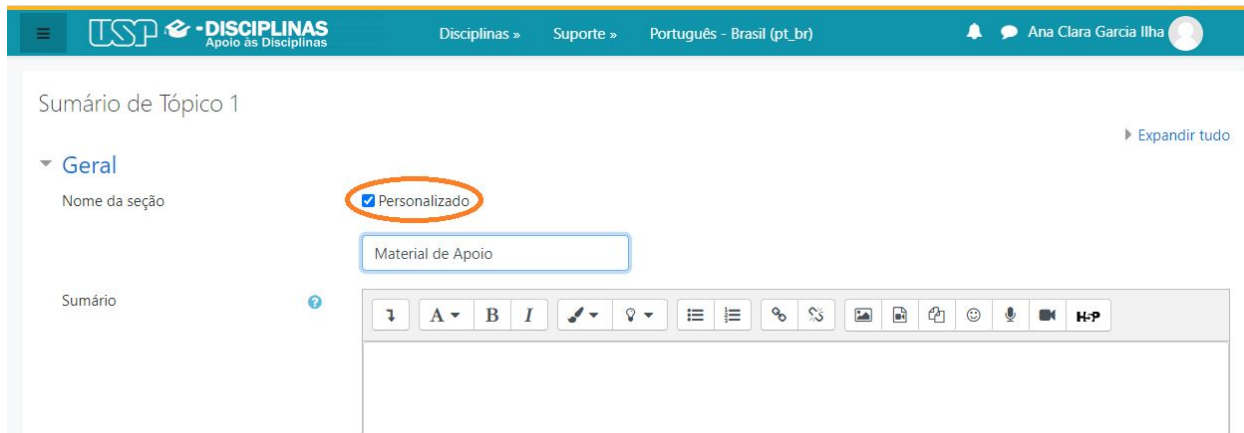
USP e-DISCIPLINAS
Apoio às Disciplinas

Disciplinas » Suporte » Português - Brasil (pt_br)

Ana Clara Garcia Ilha

Sumário de Tópico 1

Expandir tudo

Geral

Nome da seção

Personalizado

Material de Apoio

Sumário

A B I

H-P